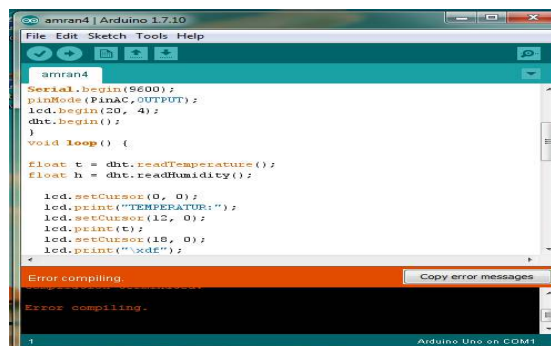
amran4 | Arduino 1.7.10

File Edit Sketch Tools Help

amran4

Serial.begin(9600);
pinMode(PinAC,OUTPUT);
lcd.begin(20, 4);
dht.begin();
}
void loop() {

float t = dht.readTemperature();
float h = dht.readHumidity();

lcd.setCursor(0, 0);
lcd.print("TEMPERATUR:");
lcd.setCursor(12, 0);
lcd.print(t);
lcd.setCursor(18, 0);
lcd.print("\xdf");

Error compiling.

Copy error messages

Error compiling.

1

Arduino Uno on COM1